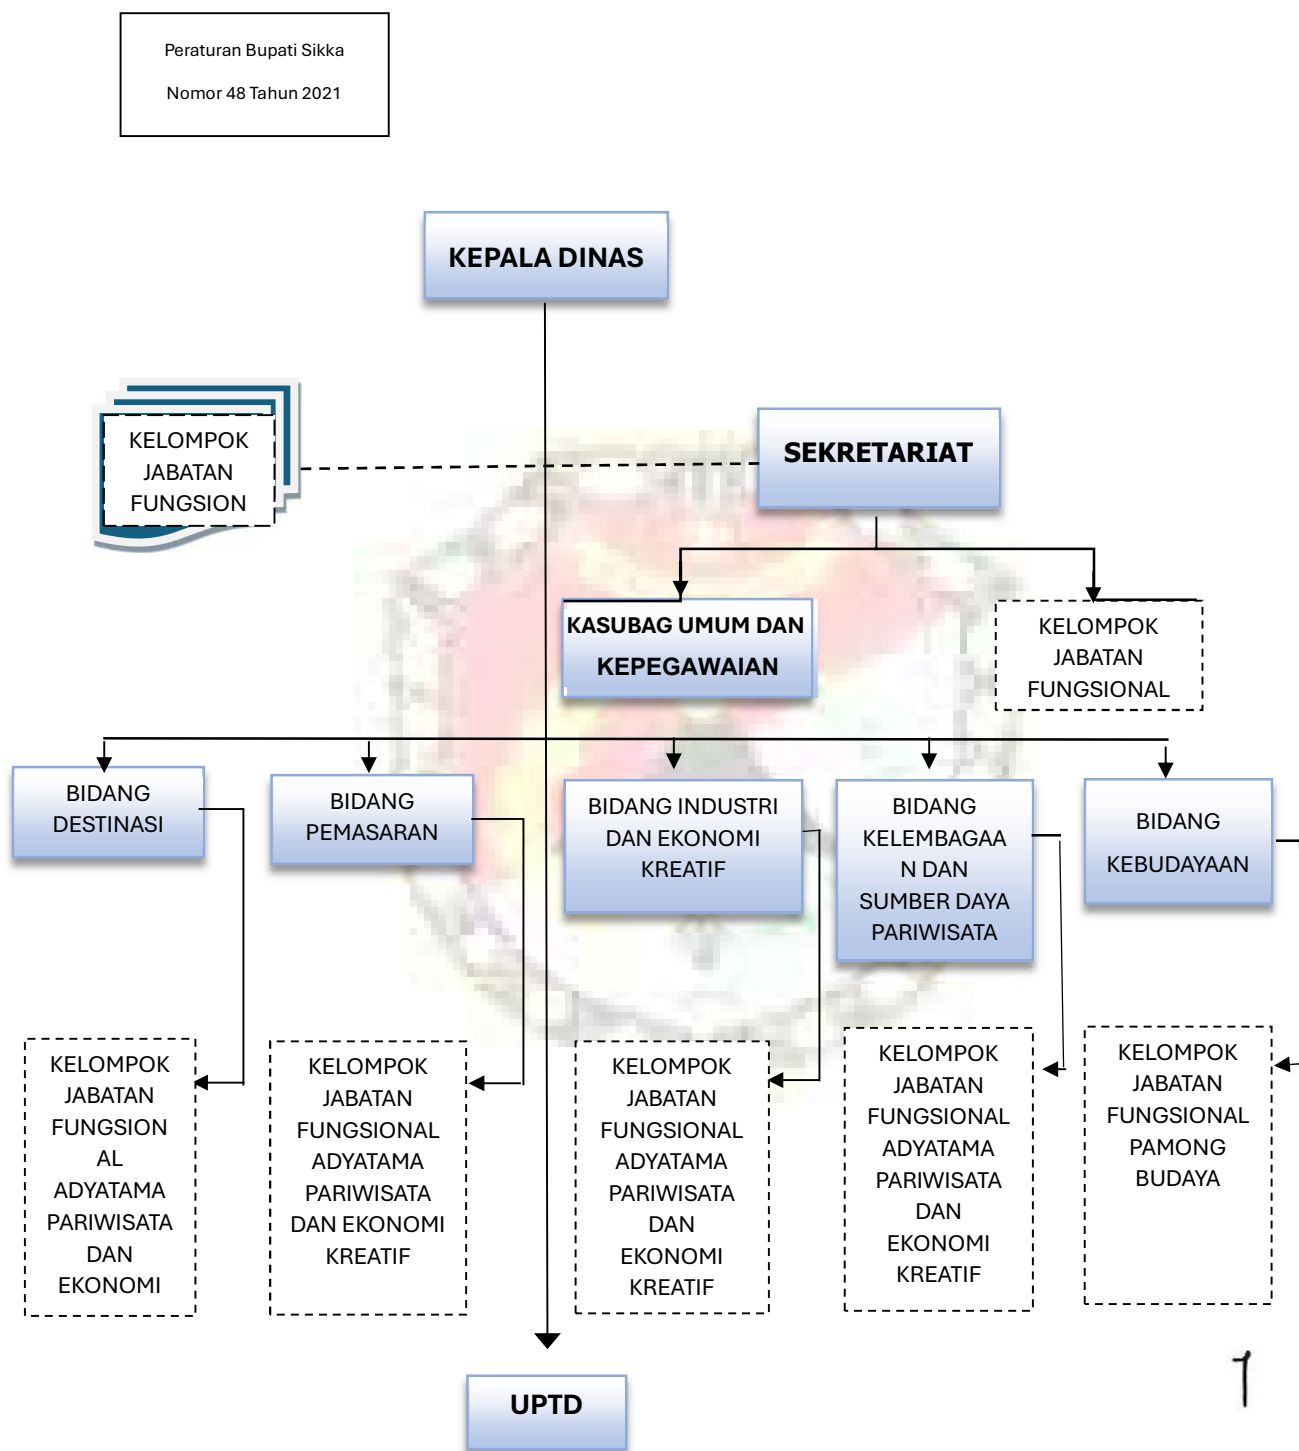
Peraturan Bupati Sikka

Nomor 48 Tahun 2021

KEPALA DINAS

KELOMPOK JABATAN FUNGSION

SEKRETARIAT

KASUBAG UMUM DAN KEPEGAWAIAN

KELOMPOK JABATAN FUNGSIONAL

BIDANG DESTINASI

BIDANG PEMASARAN

BIDANG INDUSTRI DAN EKONOMI KREATIF

BIDANG KELEMBAGAAN DAN SUMBER DAYA PARIWISATA

BIDANG KEBUDAYAAN

KELOMPOK JABATAN FUNGSIONAL ADYATAMA PARIWISATA DAN EKONOMI

KELOMPOK JABATAN FUNGSIONAL ADYATAMA PARIWISATA DAN EKONOMI KREATIF

KELOMPOK JABATAN FUNGSIONAL ADYATAMA PARIWISATA DAN EKONOMI KREATIF

KELOMPOK JABATAN FUNGSIONAL ADYATAMA PARIWISATA DAN EKONOMI KREATIF

KELOMPOK JABATAN FUNGSIONAL PAMONG BUDAYA

UPTD

1